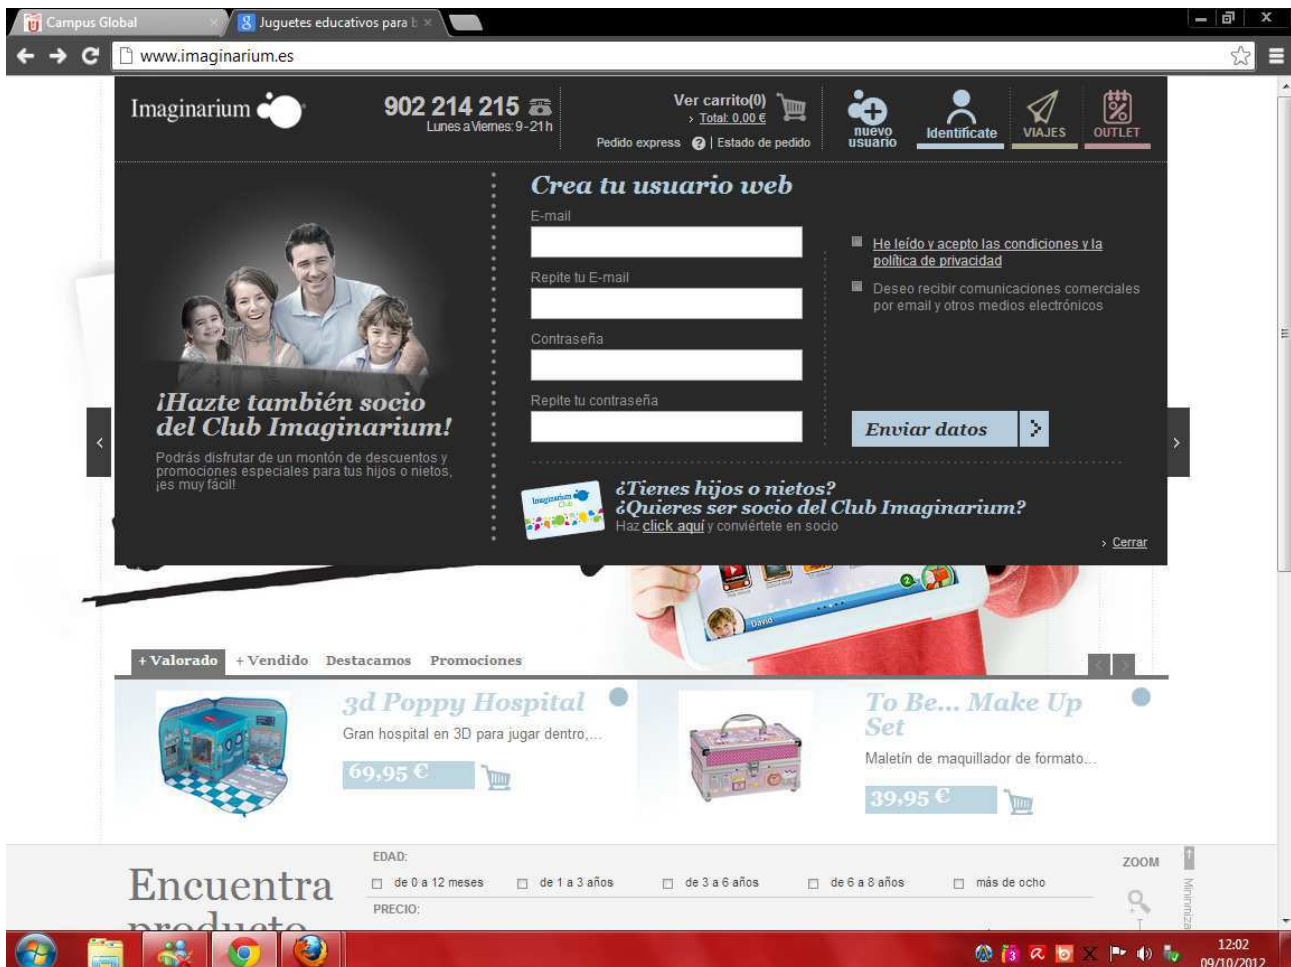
Campus Global

Juguetes educativos para b ×

www.imaginarium.es

Imaginarium

902 214 215
Lunes a Viernes: 9-21h

Ver carrito(0)
› Total: 0,00 €

Pedido express | Estado de pedido

nuevo usuario

Identifícate

VIAJES

OUTLET

¡Hazte también socio del Club Imaginarium!

Podrás disfrutar de un montón de descuentos y promociones especiales para tus hijos o nietos, ¡es muy fácil!

Crea tu usuario web

E-mail

Repite tu E-mail

Contraseña

Repite tu contraseña

He leído y acepto las condiciones y la política de privacidad

Deseo recibir comunicaciones comerciales por email y otros medios electrónicos

Enviar datos

¿Tienes hijos o nietos?
¿Quieres ser socio del Club Imaginarium?
Haz click aquí y conviértete en socio

› Cerrar

+ Valorado + Vendido Destacamos Promociones

3d Poppy Hospital
Gran hospital en 3D para jugar dentro,...
69,95 €

To Be... Make Up Set
Maletín de maquillador de formato...
39,95 €

Encuentra producto

EDAD:
de 0 a 12 meses de 1 a 3 años de 3 a 6 años de 6 a 8 años más de ocho

PRECIO:

ZOOM

Minimizar

12:02
09/10/2012